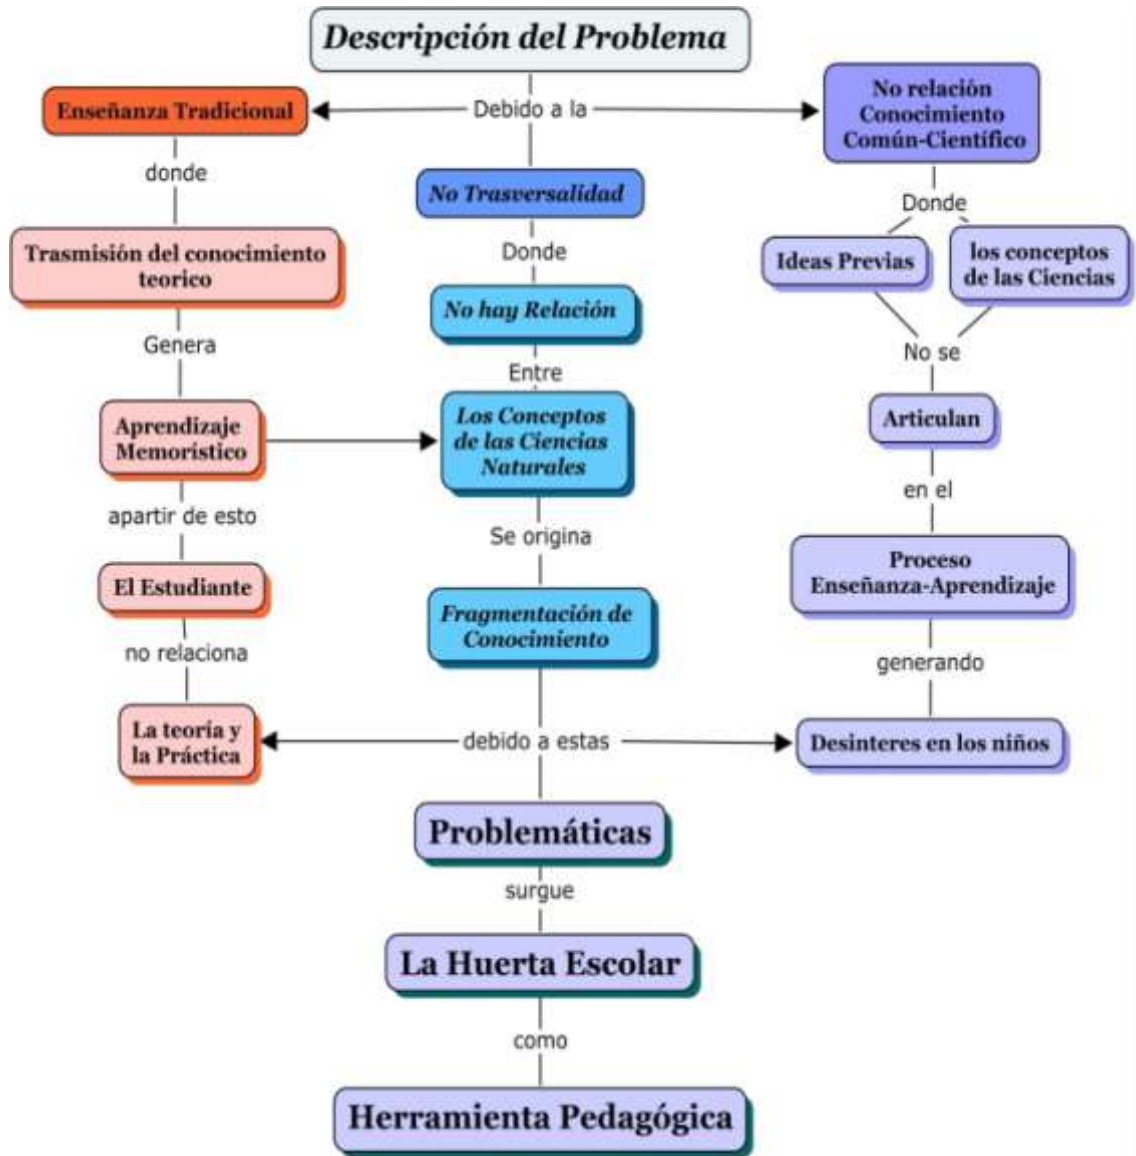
Descripción del Problema

Debido a la

Enseñanza Tradicional

donde

Trasmisión del conocimiento teorico

Genera

Aprendizaje Memoristico

apartir de esto

El Estudiante

no relaciona

La teoria y la Práctica

No Trasversalidad

Donde

No hay Relación

Entre

Los Conceptos de las Ciencias Naturales

Se origina

Fragmentación de Conocimiento

debido a estas

No relación Conocimiento Común-Científico

Donde

Ideas Previas

los conceptos de las Ciencias

No se

Articulan

en el

Proceso Enseñanza-Aprendizaje

generando

Desinteres en los niños

Problemáticas

surgue

La Huerta Escolar

como

Herramienta Pedagógica